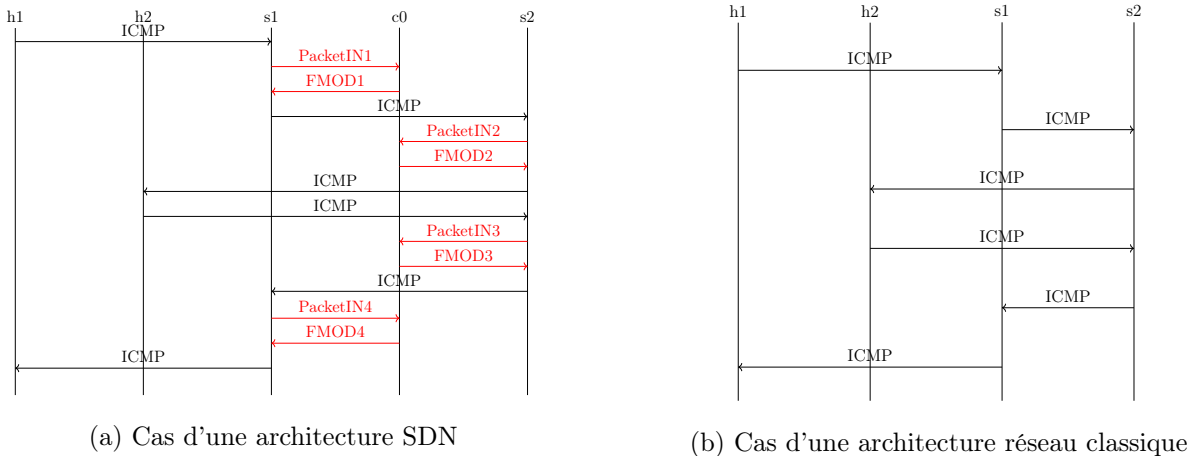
h1 h2 s1 c0 s2

ICMP
PacketIN1
FMOD1
ICMP
PacketIN2
FMOD2
ICMP
ICMP
PacketIN3
FMOD3
ICMP
PacketIN4
FMOD4
ICMP

(a) Cas d'une architecture SDN

h1 h2 s1 s2

ICMP
ICMP
ICMP
ICMP
ICMP
ICMP

(b) Cas d'une architecture réseau classique